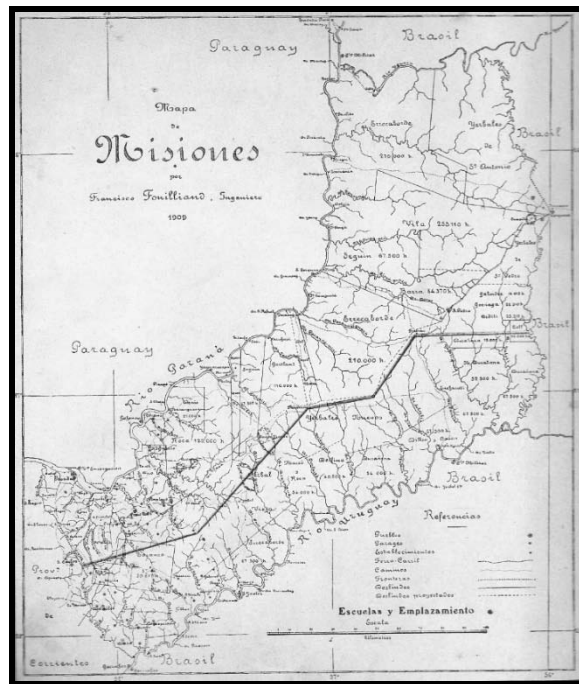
Paraguay

Brasil

Mapa de Misiones por Francisco Fouilliand, Ingeniero 1909

Brasil

Paraguay

Brasil

Brasil

Rio Paraná

Rio Uruguay

Referencias

Pueblos
Obrajes
Establecimientos
Ferro-Carril
Caminos
Fronteras
Mojones
Caminos proyectados

Escuelas y Emplazamiento

Escala

Kilómetros

Corrientes

Brasil

Vila 255.000 h.

Seguin 87.500 h.

Eyerabarde 270.000 h.

210.000 h.

Roca 132.000 h.

Pintal

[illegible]